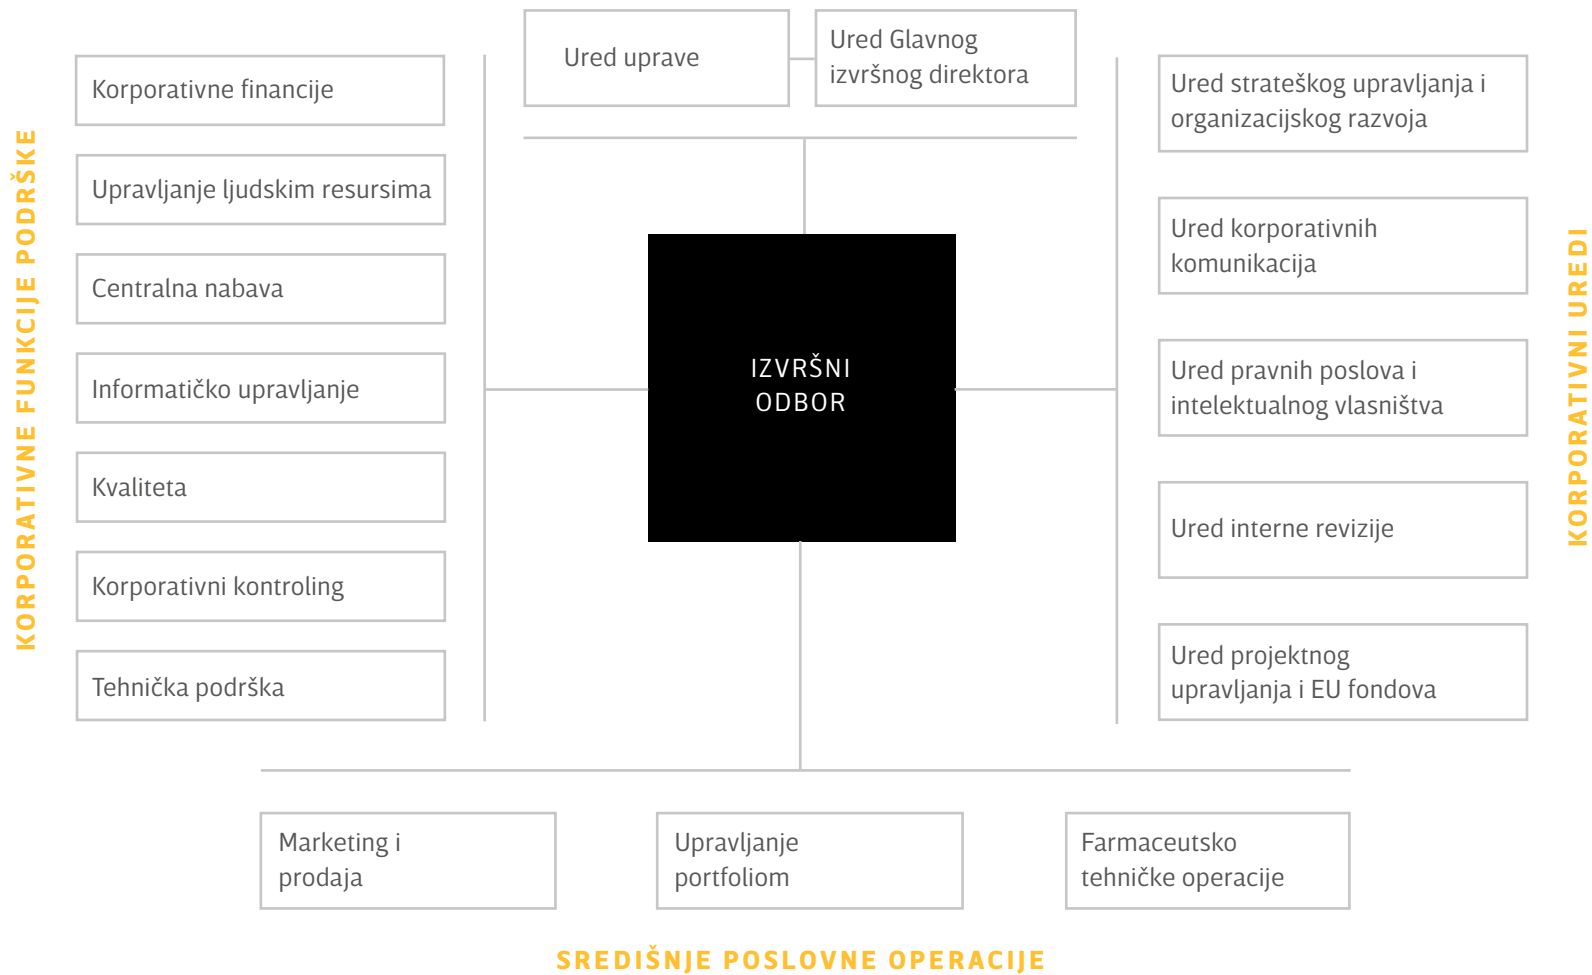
Ured uprave

Ured Glavnog izvršnog direktora

KORPORATIVNE FUNKCIJE PODRŠKE

Korporativne financije

Upravljanje ljudskim resursima

Centralna nabava

Informatičko upravljanje

Kvaliteta

Korporativni kontroling

Tehnička podrška

IZVRŠNI ODBOR

Ured strateškog upravljanja i organizacijskog razvoja

Ured korporativnih komunikacija

Ured pravnih poslova i intelektualnog vlasništva

Ured interne revizije

Ured projektnog upravljanja i EU fondova

KORPORATIVNI UREDI

Marketing i prodaja

Upravljanje portfoliom

Farmaceutsko tehničke operacije

SREDIŠNJE POSLOVNE OPERACIJE